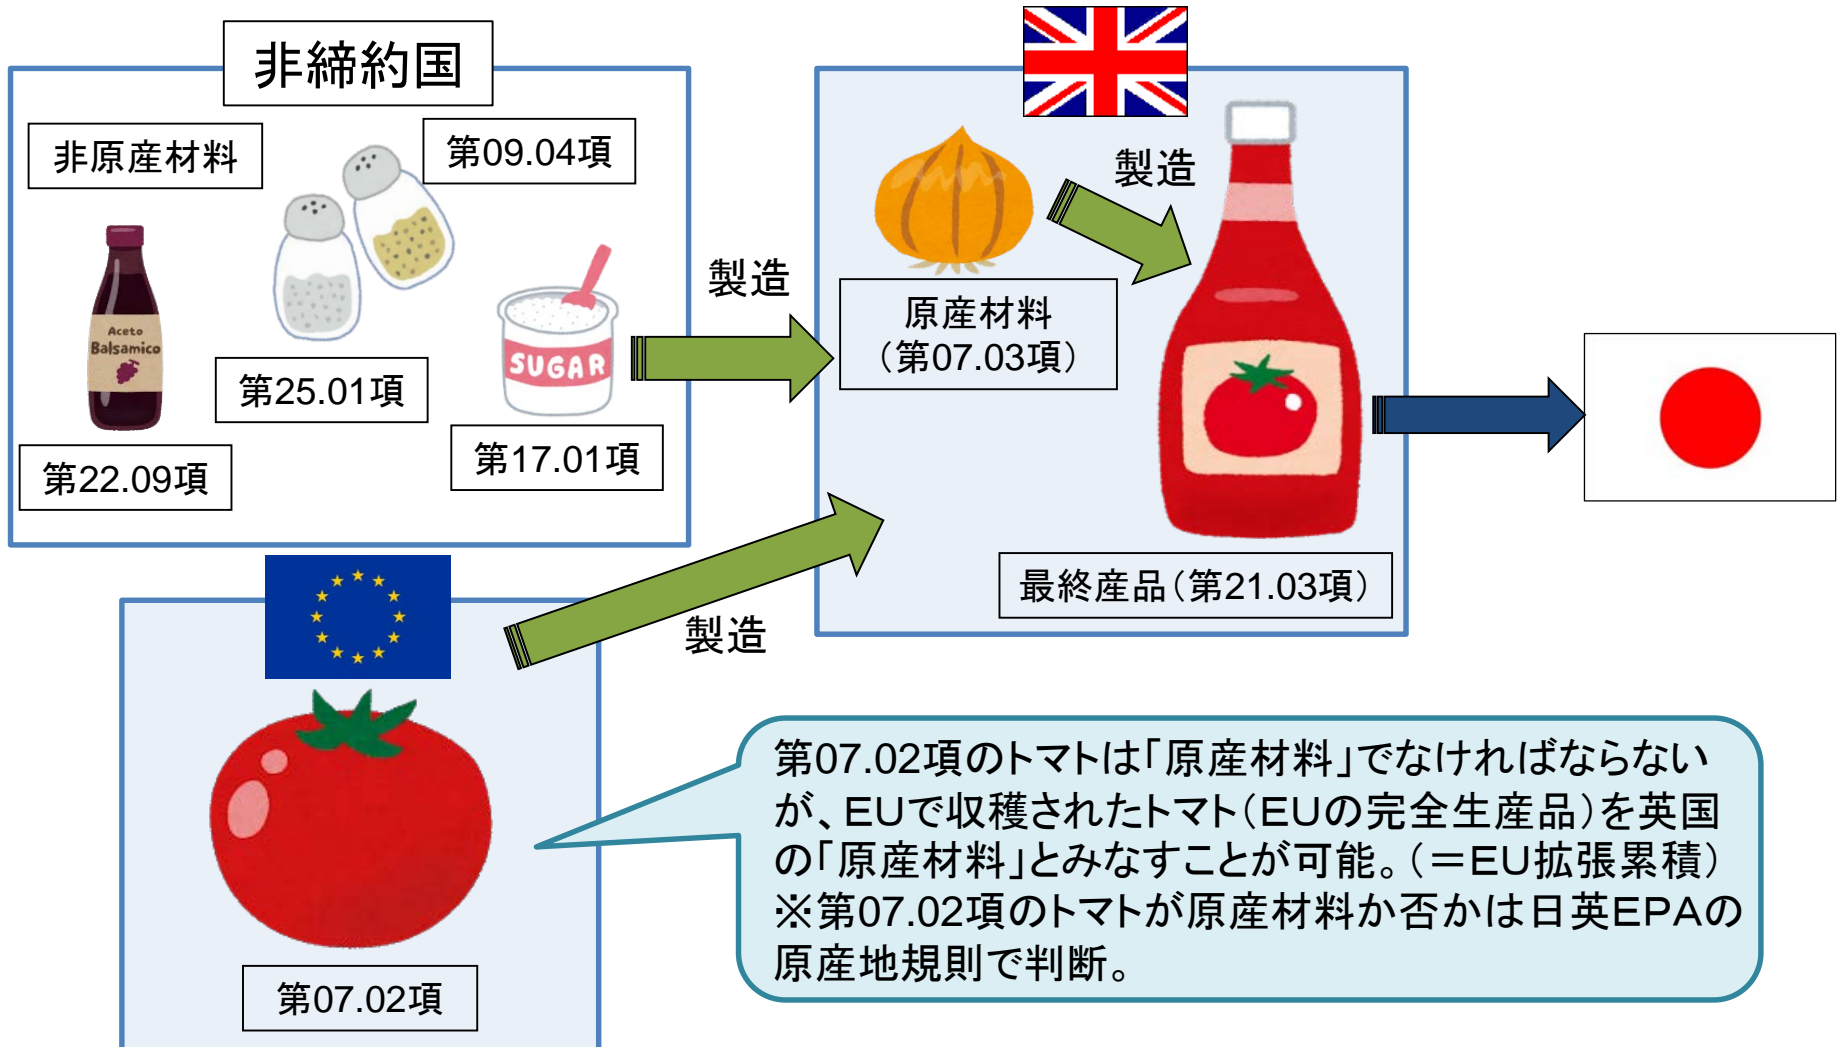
非締約国

非原産材料

第09.04項

Aceto Balsamico

第25.01項

SUGAR

第22.09項

第17.01項

製造

原産材料
（第07.03項）

製造

最終産品（第21.03項）

製造

第07.02項

第07.02項のトマトは「原産材料」でなければならないが、EUで収穫されたトマト（EUの完全生産品）を英国の「原産材料」とみなすことが可能。（＝EU拡張累積）
※第07.02項のトマトが原産材料か否かは日英EPAの原産地規則で判断。